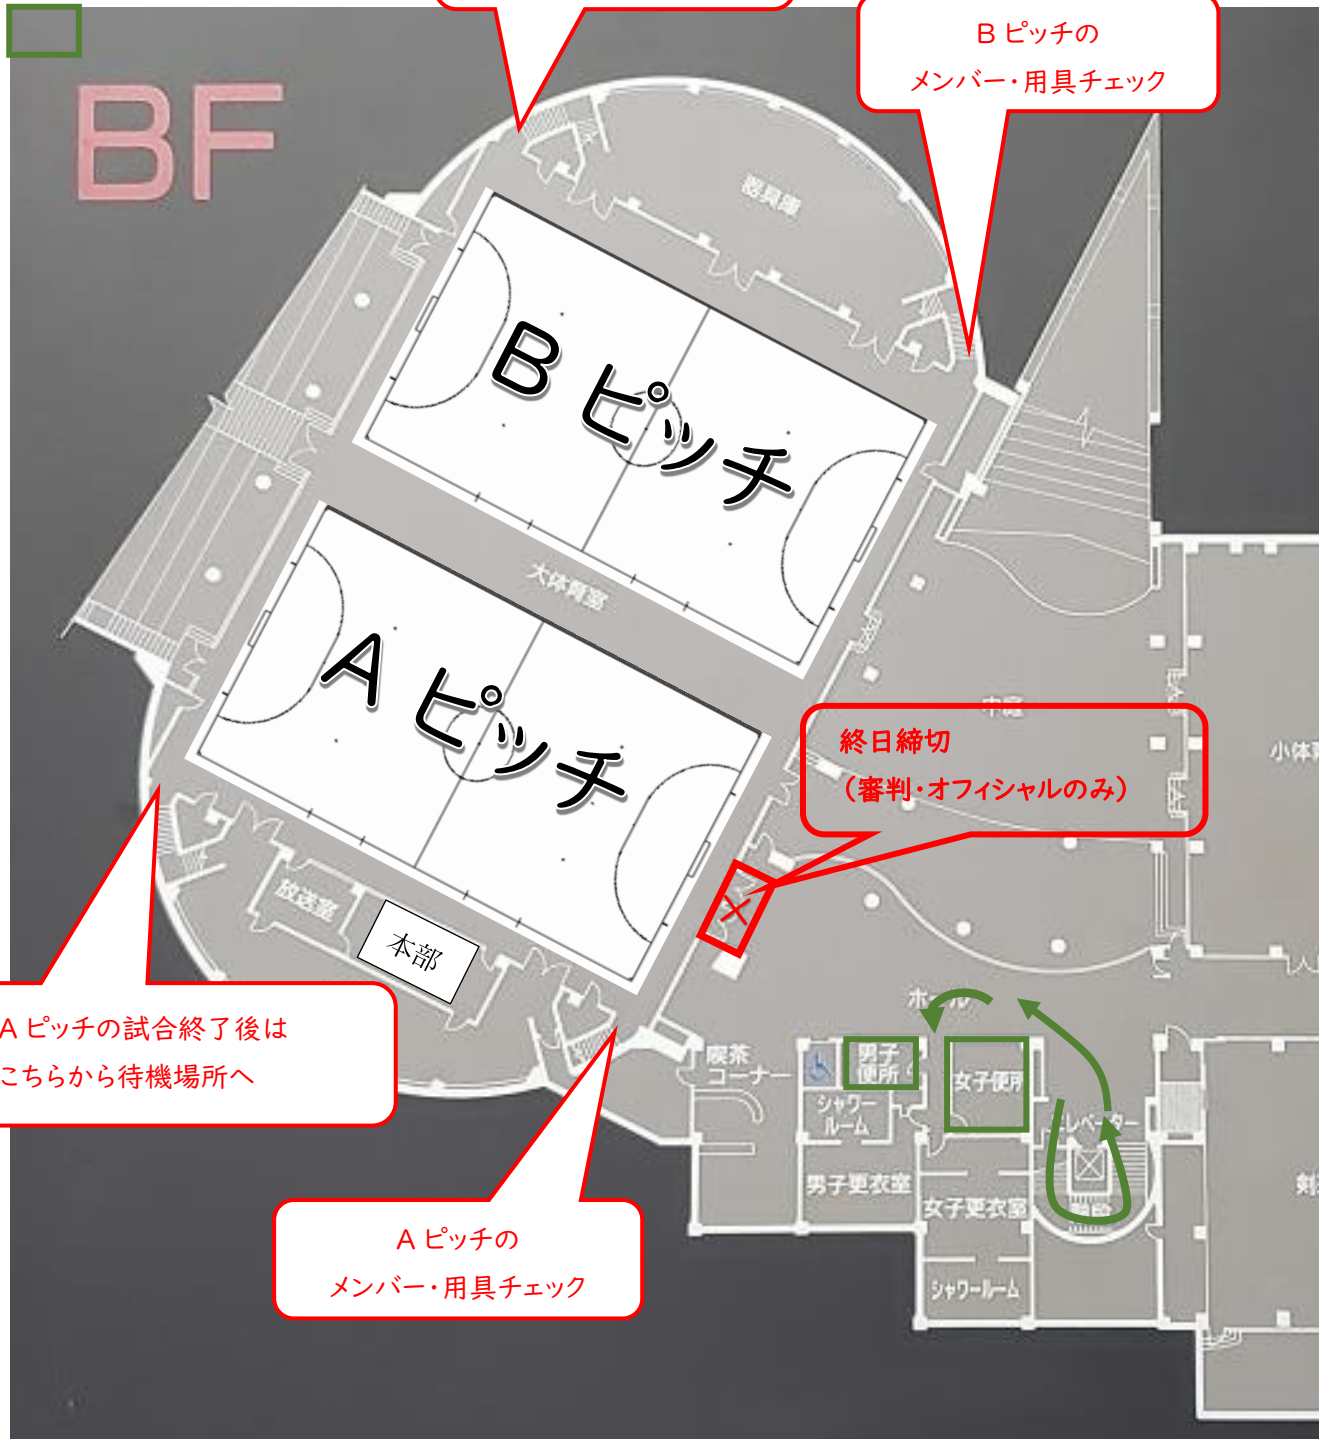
BF

Ｂピッチの
メンバー・用具チェック

器具庫

Ｂピッチ

大体育室

Ａピッチ

終日締切
（審判・オフィシャルのみ）

中庭

小体育

放送室

本部

Ａピッチの試合終了後は
こちらから待機場所へ

ホール

喫茶
コーナー

男子
便所

女子便所

シャワー
ルーム

エレベーター

男子更衣室

女子更衣室

シャワールーム

剣

Ａピッチの
メンバー・用具チェック